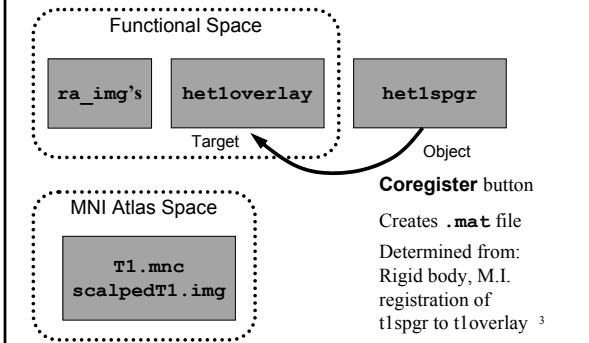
Functional Space

ra_img's

het1overlay

het1spgr

Target

Object

**Coregister** button

Creates **.mat** file

Determined from: Rigid body, M.I. registration of t1spgr to t1overlay

3

MNI Atlas Space

T1.mnc
scalpedT1.img